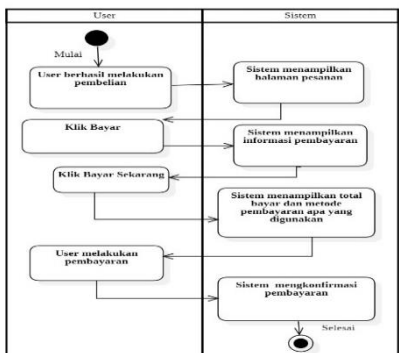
User

Sistem

Mulai

User berhasil melakukan pembelian

Sistem menampilkan halaman pesanan

Klik Bayar

Sistem menampilkan informasi pembayaran

Klik Bayar Sekarang

Sistem menampilkan total bayar dan metode pembayaran apa yang digunakan

User melakukan pembayaran

Sistem mengkonfirmasi pembayaran

Selesai